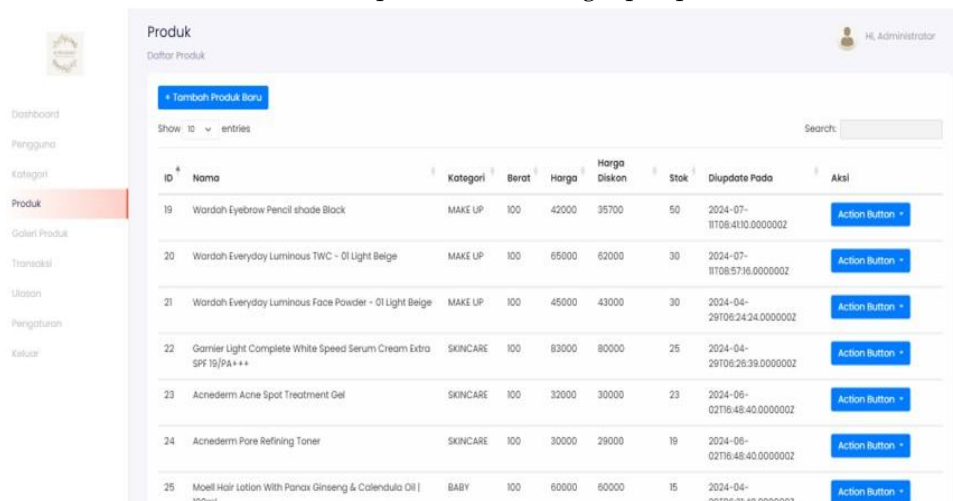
Produk
Daftar Produk

Hi, Administrator

Dashboard
Pengguna
Kategori
Produk
Galeri Produk
Transaksi
Ulasan
Pengaturan
Keluar

+ Tambah Produk Baru

Show 10 entries

Search:

| ID | Nama | Kategori | Berat | Harga | Harga Diskon | Stok | Diupdate Pada | Aksi |
|---|---|---|---|---|---|---|---|---|
| 19 | Wardah Eyebrow Pencil shade Black | MAKE UP | 100 | 42000 | 35700 | 50 | 2024-07-11T08:41:10.000000Z | Action Button |
| 20 | Wardah Everyday Luminous TWC - 01 Light Beige | MAKE UP | 100 | 65000 | 62000 | 30 | 2024-07-11T08:57:16.000000Z | Action Button |
| 21 | Wardah Everyday Luminous Face Powder - 01 Light Beige | MAKE UP | 100 | 45000 | 43000 | 30 | 2024-04-29T06:24:24.000000Z | Action Button |
| 22 | Garnier Light Complete White Speed Serum Cream Extra SPF 19/PA+++ | SKINCARE | 100 | 83000 | 80000 | 25 | 2024-04-29T06:26:39.000000Z | Action Button |
| 23 | Acnederm Acne Spot Treatment Gel | SKINCARE | 100 | 32000 | 30000 | 23 | 2024-06-02T16:48:40.000000Z | Action Button |
| 24 | Acnederm Pore Refining Toner | SKINCARE | 100 | 30000 | 29000 | 19 | 2024-06-02T16:48:40.000000Z | Action Button |
| 25 | Moell Hair Lotion With Panax Ginseng & Calendula Oil \| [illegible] | BABY | 100 | 60000 | 60000 | 15 | 2024-04-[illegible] | Action Button |